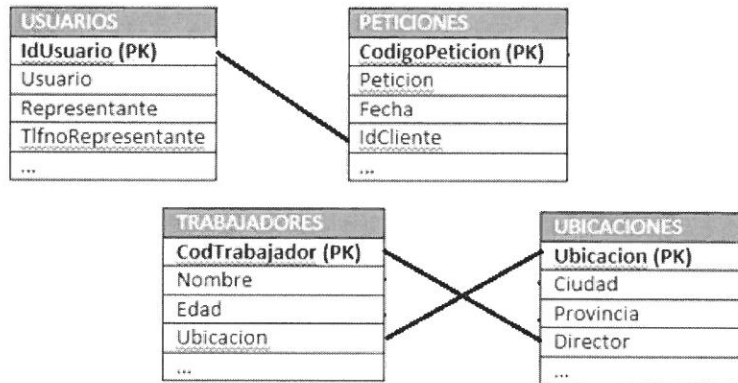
| USUARIOS |
|---|
| IdUsuario (PK) |
| Usuario |
| Representante |
| TlfnoRepresentante |
| ... |

| PETICIONES |
|---|
| CodigoPeticion (PK) |
| Peticion |
| Fecha |
| IdCliente |
| ... |

| TRABAJADORES |
|---|
| CodTrabajador (PK) |
| Nombre |
| Edad |
| Ubicacion |
| ... |

| UBICACIONES |
|---|
| Ubicacion (PK) |
| Ciudad |
| Provincia |
| Director |
| ... |